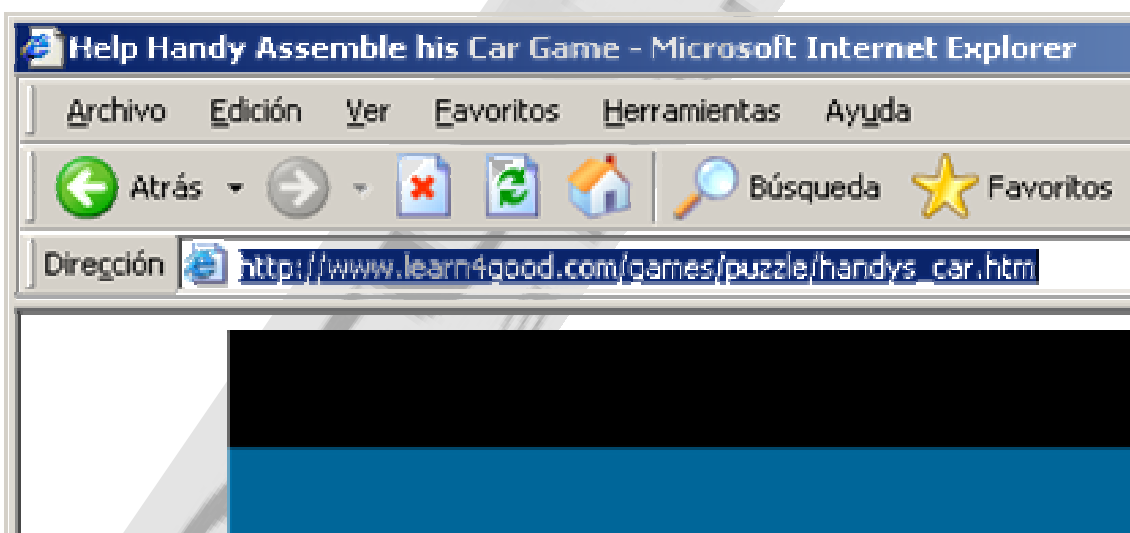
Help Handy Assemble his Car Game - Microsoft Internet Explorer

Archivo Edición Ver Favoritos Herramientas Ayuda

Atrás Búsqueda Favoritos

Dirección http://www.learn4good.com/games/puzzle/handys_car.htm